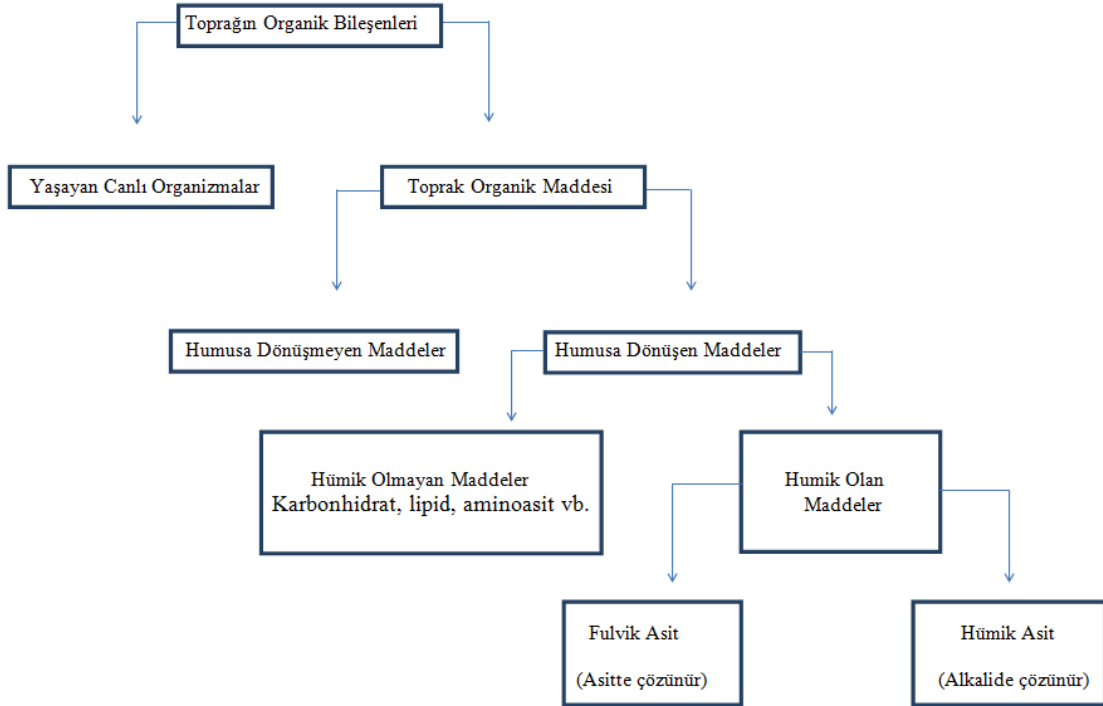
Toprağın Organik Bileşenleri

Yaşayan Canlı Organizmalar

Toprak Organik Maddesi

Humusa Dönüşmeyen Maddeler

Humusa Dönüşen Maddeler

Hümik Olmayan Maddeler
Karbonhidrat, lipid, aminoasit vb.

Humik Olan Maddeler

Fulvik Asit

(Asitte çözünür)

Hümik Asit

(Alkalide çözünür)